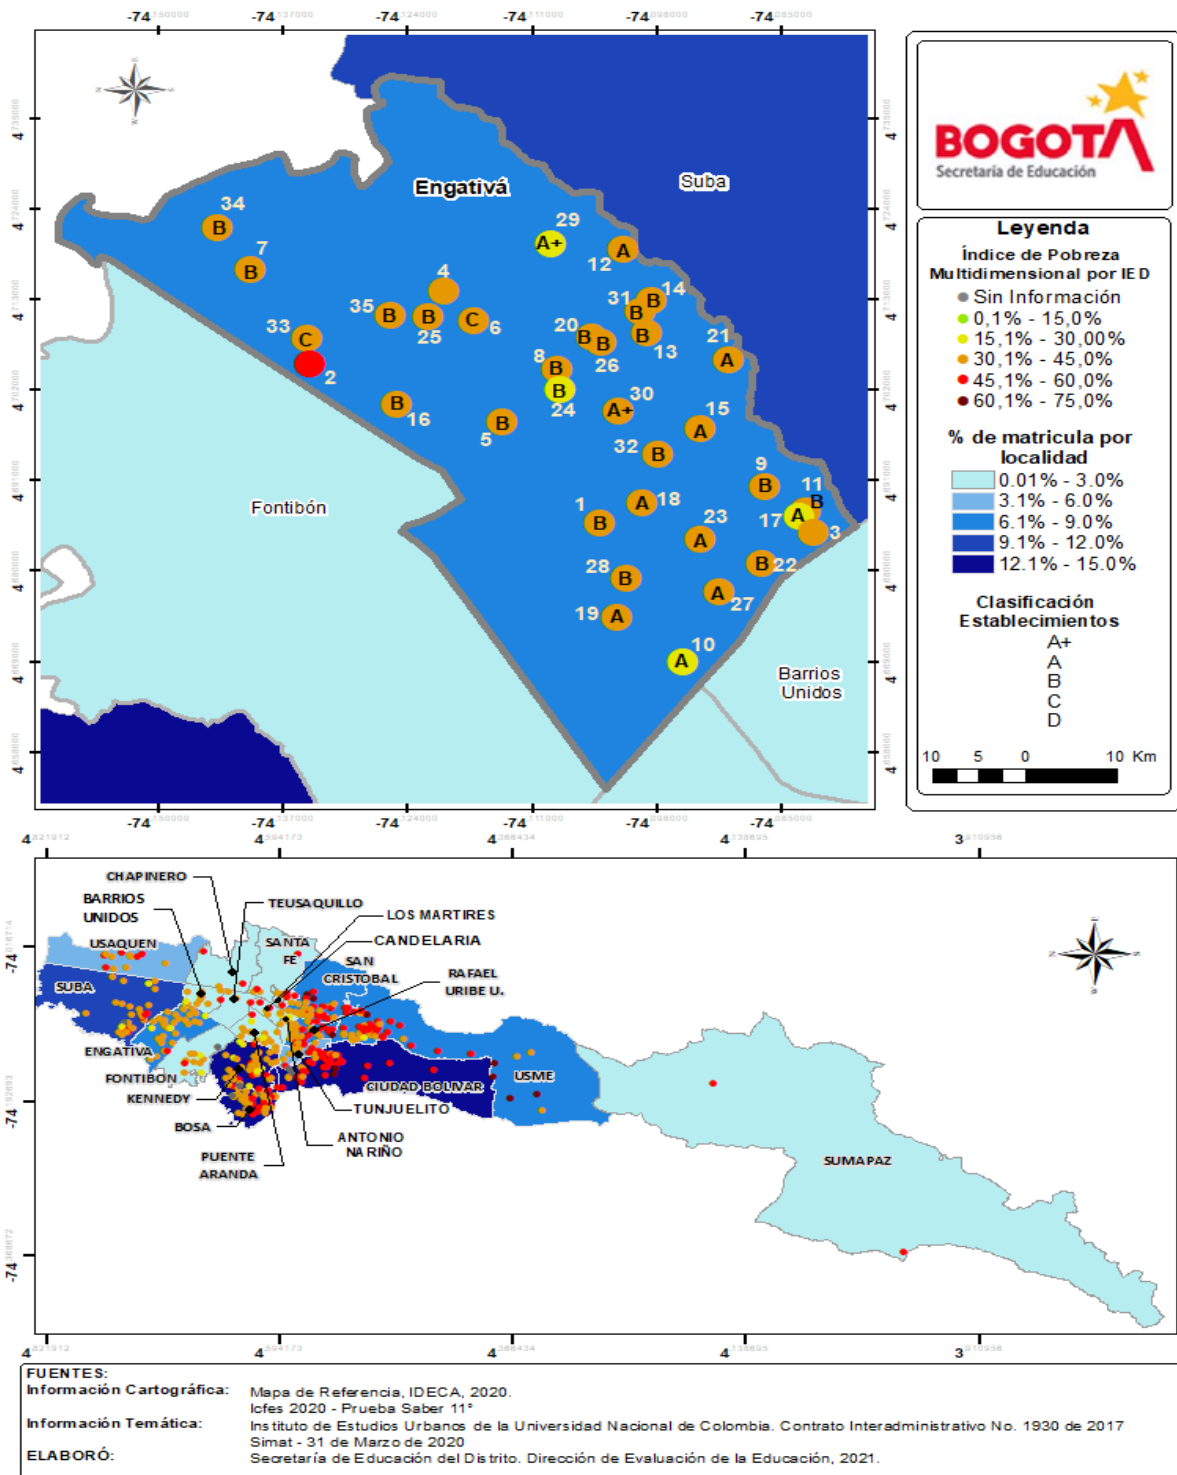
-74 -74 -74 -74 -74 -74

Engativá

Suba

Fontibón

Barrios Unidos

34 B
7 B
4
35 B
B 25
C 6
33 C
2
B 16
5 B
29 A+
A 12
31 B 14
B
20 B B
B 13
21 A
8 B
26
B 24
A+ 30
15 A
32 B
9 B
11 B
1 B
A 18
23
17 A
3
A
28 B
B 22
A 27
19 A
A 10

BOGOTA
Secretaría de Educación

Leyenda
Índice de Pobreza Multidimensional por IED
Sin Información
0,1% - 15,0%
15,1% - 30,00%
30,1% - 45,0%
45,1% - 60,0%
60,1% - 75,0%

% de matricula por localidad
0.01% - 3.0%
3.1% - 6.0%
6.1% - 9.0%
9.1% - 12.0%
12.1% - 15.0%

Clasificación Establecimientos
A+
A
B
C
D

10 5 0 10 Km

-74 -74 -74 -74 -74 -74

4 4 4 4 3

CHAPINERO
BARRIOS UNIDOS
TEUSAQUILLO
LOS MARTIRES
USAQUEN
SANTA FE
CANDELARIA
SAN CRISTOBAL
RAFAEL URIBE U.
SUBA
ENGATIVA
FONTIBON
KENNEDY
BOSA
PUENTE ARANDA
CIUDAD BOLIVAR
USME
TUNJUELITO
ANTONIO NARIÑO
SUMAPAZ

-74 -74 -74

4 4 4 4 3

FUENTES:
Información Cartográfica: Mapa de Referencia, IDECA, 2020.
Icfes 2020 - Prueba Saber 11°
Información Temática: Instituto de Estudios Urbanos de la Universidad Nacional de Colombia. Contrato Interadministrativo No. 1930 de 2017
Simat - 31 de Marzo de 2020
ELABORÓ: Secretaría de Educación del Distrito. Dirección de Evaluación de la Educación, 2021.